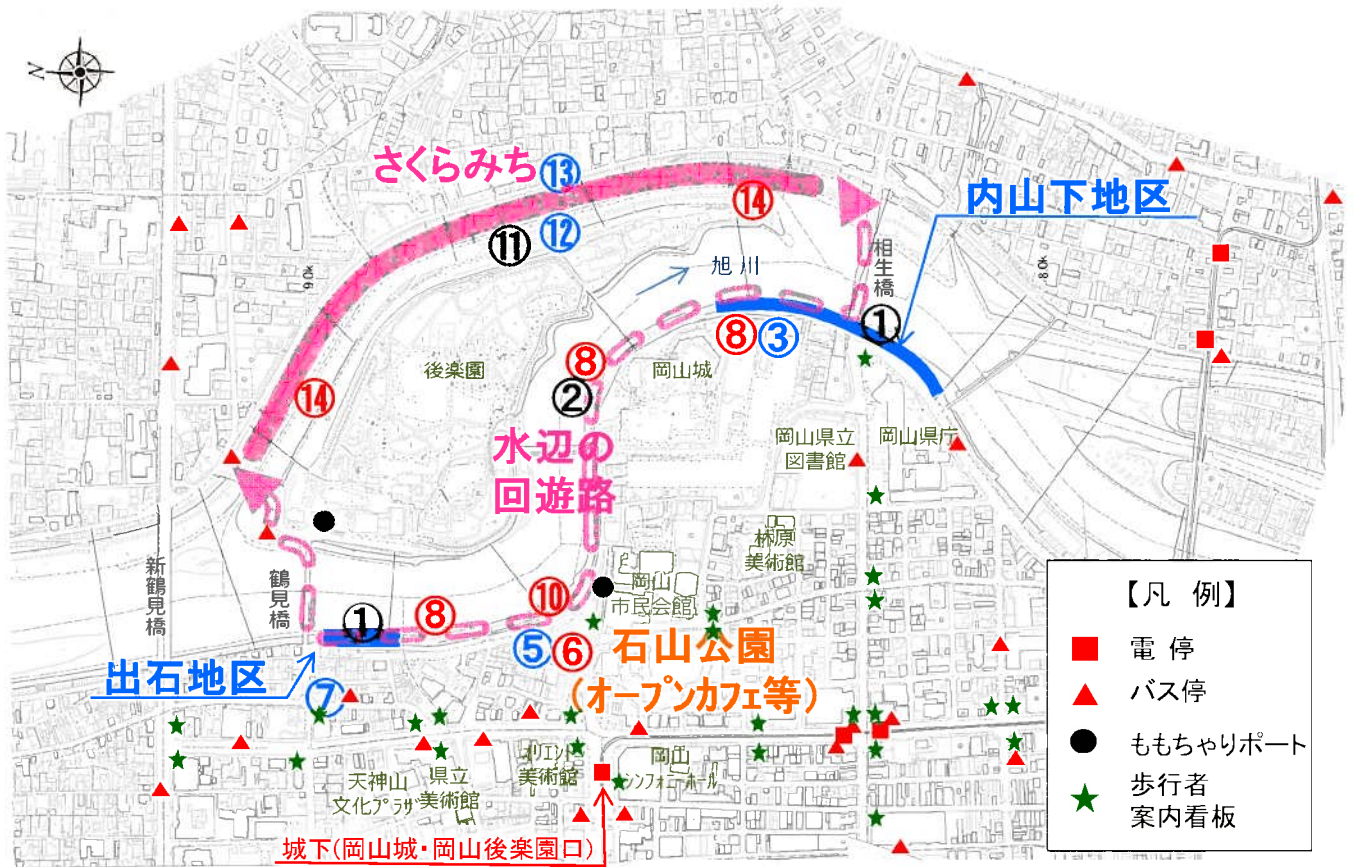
N

さくらみち
⑬
⑫
⑪
⑭
旭川
相生橋
内山下地区
⑧③
①
⑧
②
後楽園
岡山城
⑭
水辺の
回遊路
岡山県立
図書館
岡山県庁
林原
美術館
岡山
市民会館
⑩
新鶴見橋
鶴見橋
①
⑧
⑤⑥
石山公園
（オープンカフェ等）
出石地区
⑦
天神山
文化プラザ
県立
美術館
オリエント
美術館
岡山
シンフォニーホール
城下（岡山城・岡山後楽園口）

【凡 例】
電 停
バス停
ももちゃりポート
歩行者
案内看板